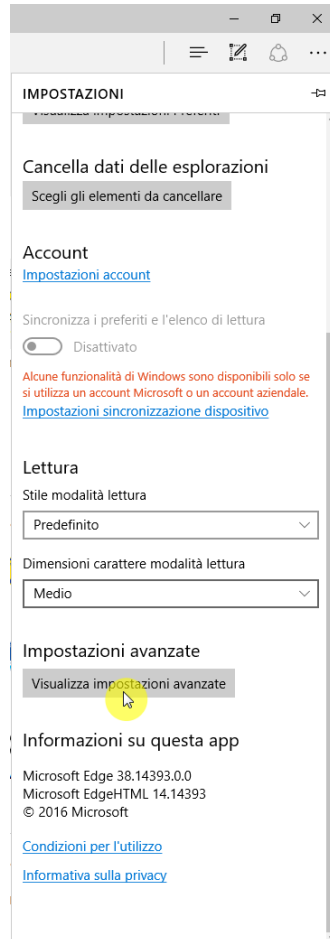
IMPOSTAZIONI

Cancella dati delle esplorazioni

Scegli gli elementi da cancellare

Account

Impostazioni account

Sincronizza i preferiti e l'elenco di lettura

Disattivato

Alcune funzionalità di Windows sono disponibili solo se si utilizza un account Microsoft o un account aziendale.

Impostazioni sincronizzazione dispositivo

Lettura

Stile modalità lettura

Predefinito

Dimensioni carattere modalità lettura

Medio

Impostazioni avanzate

Visualizza impostazioni avanzate

Informazioni su questa app

Microsoft Edge 38.14393.0.0
Microsoft EdgeHTML 14.14393
© 2016 Microsoft

Condizioni per l'utilizzo

Informativa sulla privacy